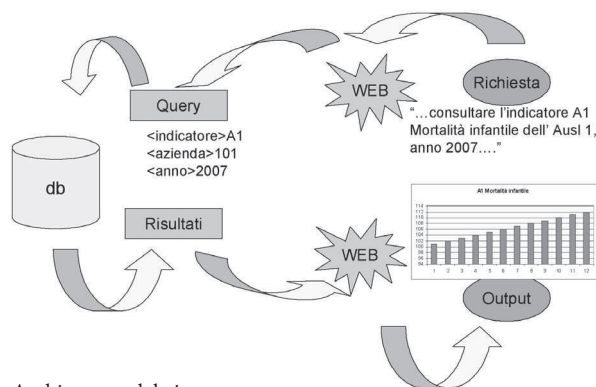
Richiesta

WEB

Query

<indicatore>A1
<azienda>101
<anno>2007

"…consultare l'indicatore A1 Mortalità infantile dell' Ausl 1, anno 2007…."

db

Risultati

A1 Mortalità infantile

| 114 |
| 112 |
| 110 |
| 108 |
| 106 |
| 104 |
| 102 |
| 100 |
| 98 |
| 96 |

1 2 3 4 5 6 7 8 9 10 11 12

WEB

Output